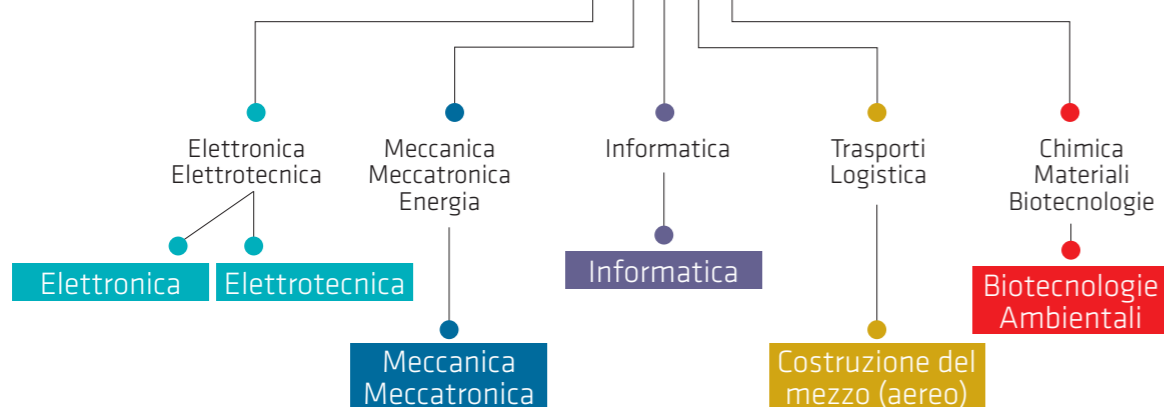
Elettronica
Elettrotecnica

Meccanica
Meccatronica
Energia

Informatica

Trasporti
Logistica

Chimica
Materiali
Biotecnologie

Elettronica

Elettrotecnica

Informatica

Biotecnologie
Ambientali

Meccanica
Meccatronica

Costruzione del
mezzo (aereo)